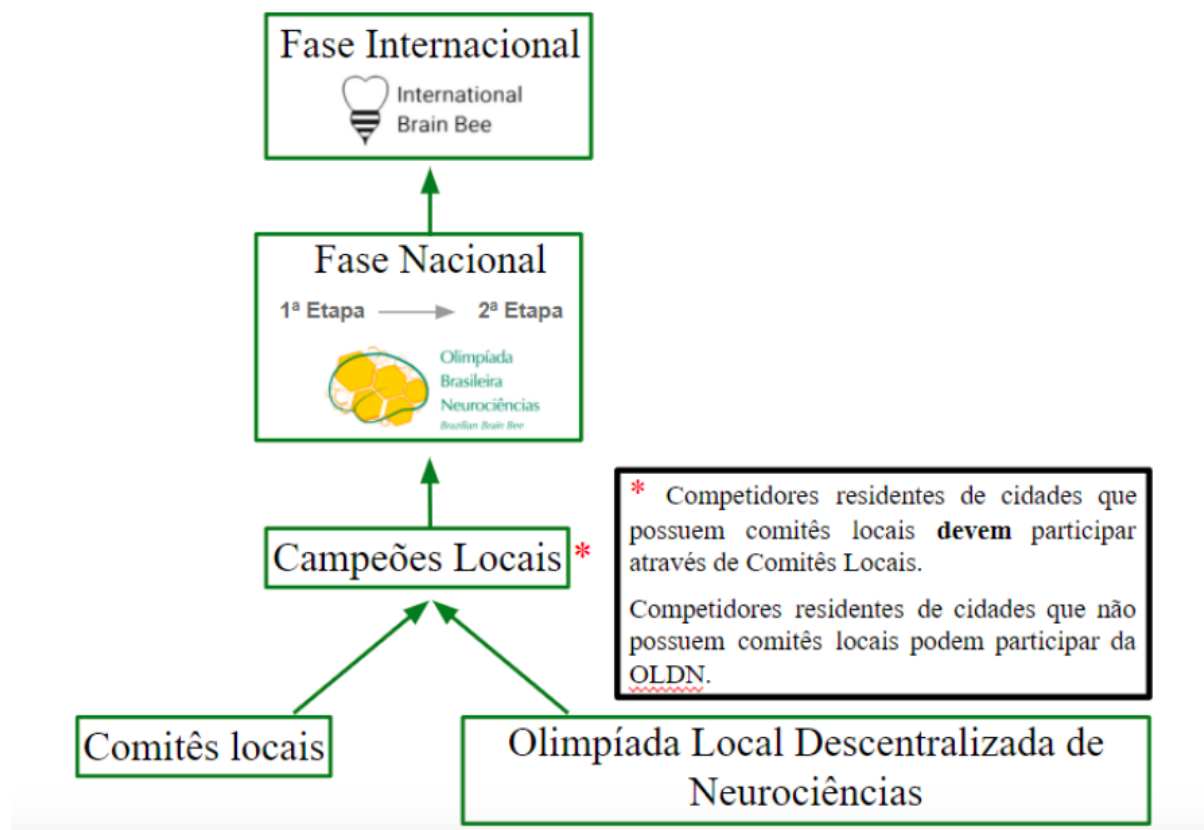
Fase Internacional

International Brain Bee

Fase Nacional

1ª Etapa → 2ª Etapa

Olimpíada Brasileira Neurociências
Brazilian Brain Bee

Campeões Locais *

* Competidores residentes de cidades que possuem comitês locais **devem** participar através de Comitês Locais.

Competidores residentes de cidades que não possuem comitês locais podem participar da OLDN.

Comitês locais

Olimpíada Local Descentralizada de Neurociências